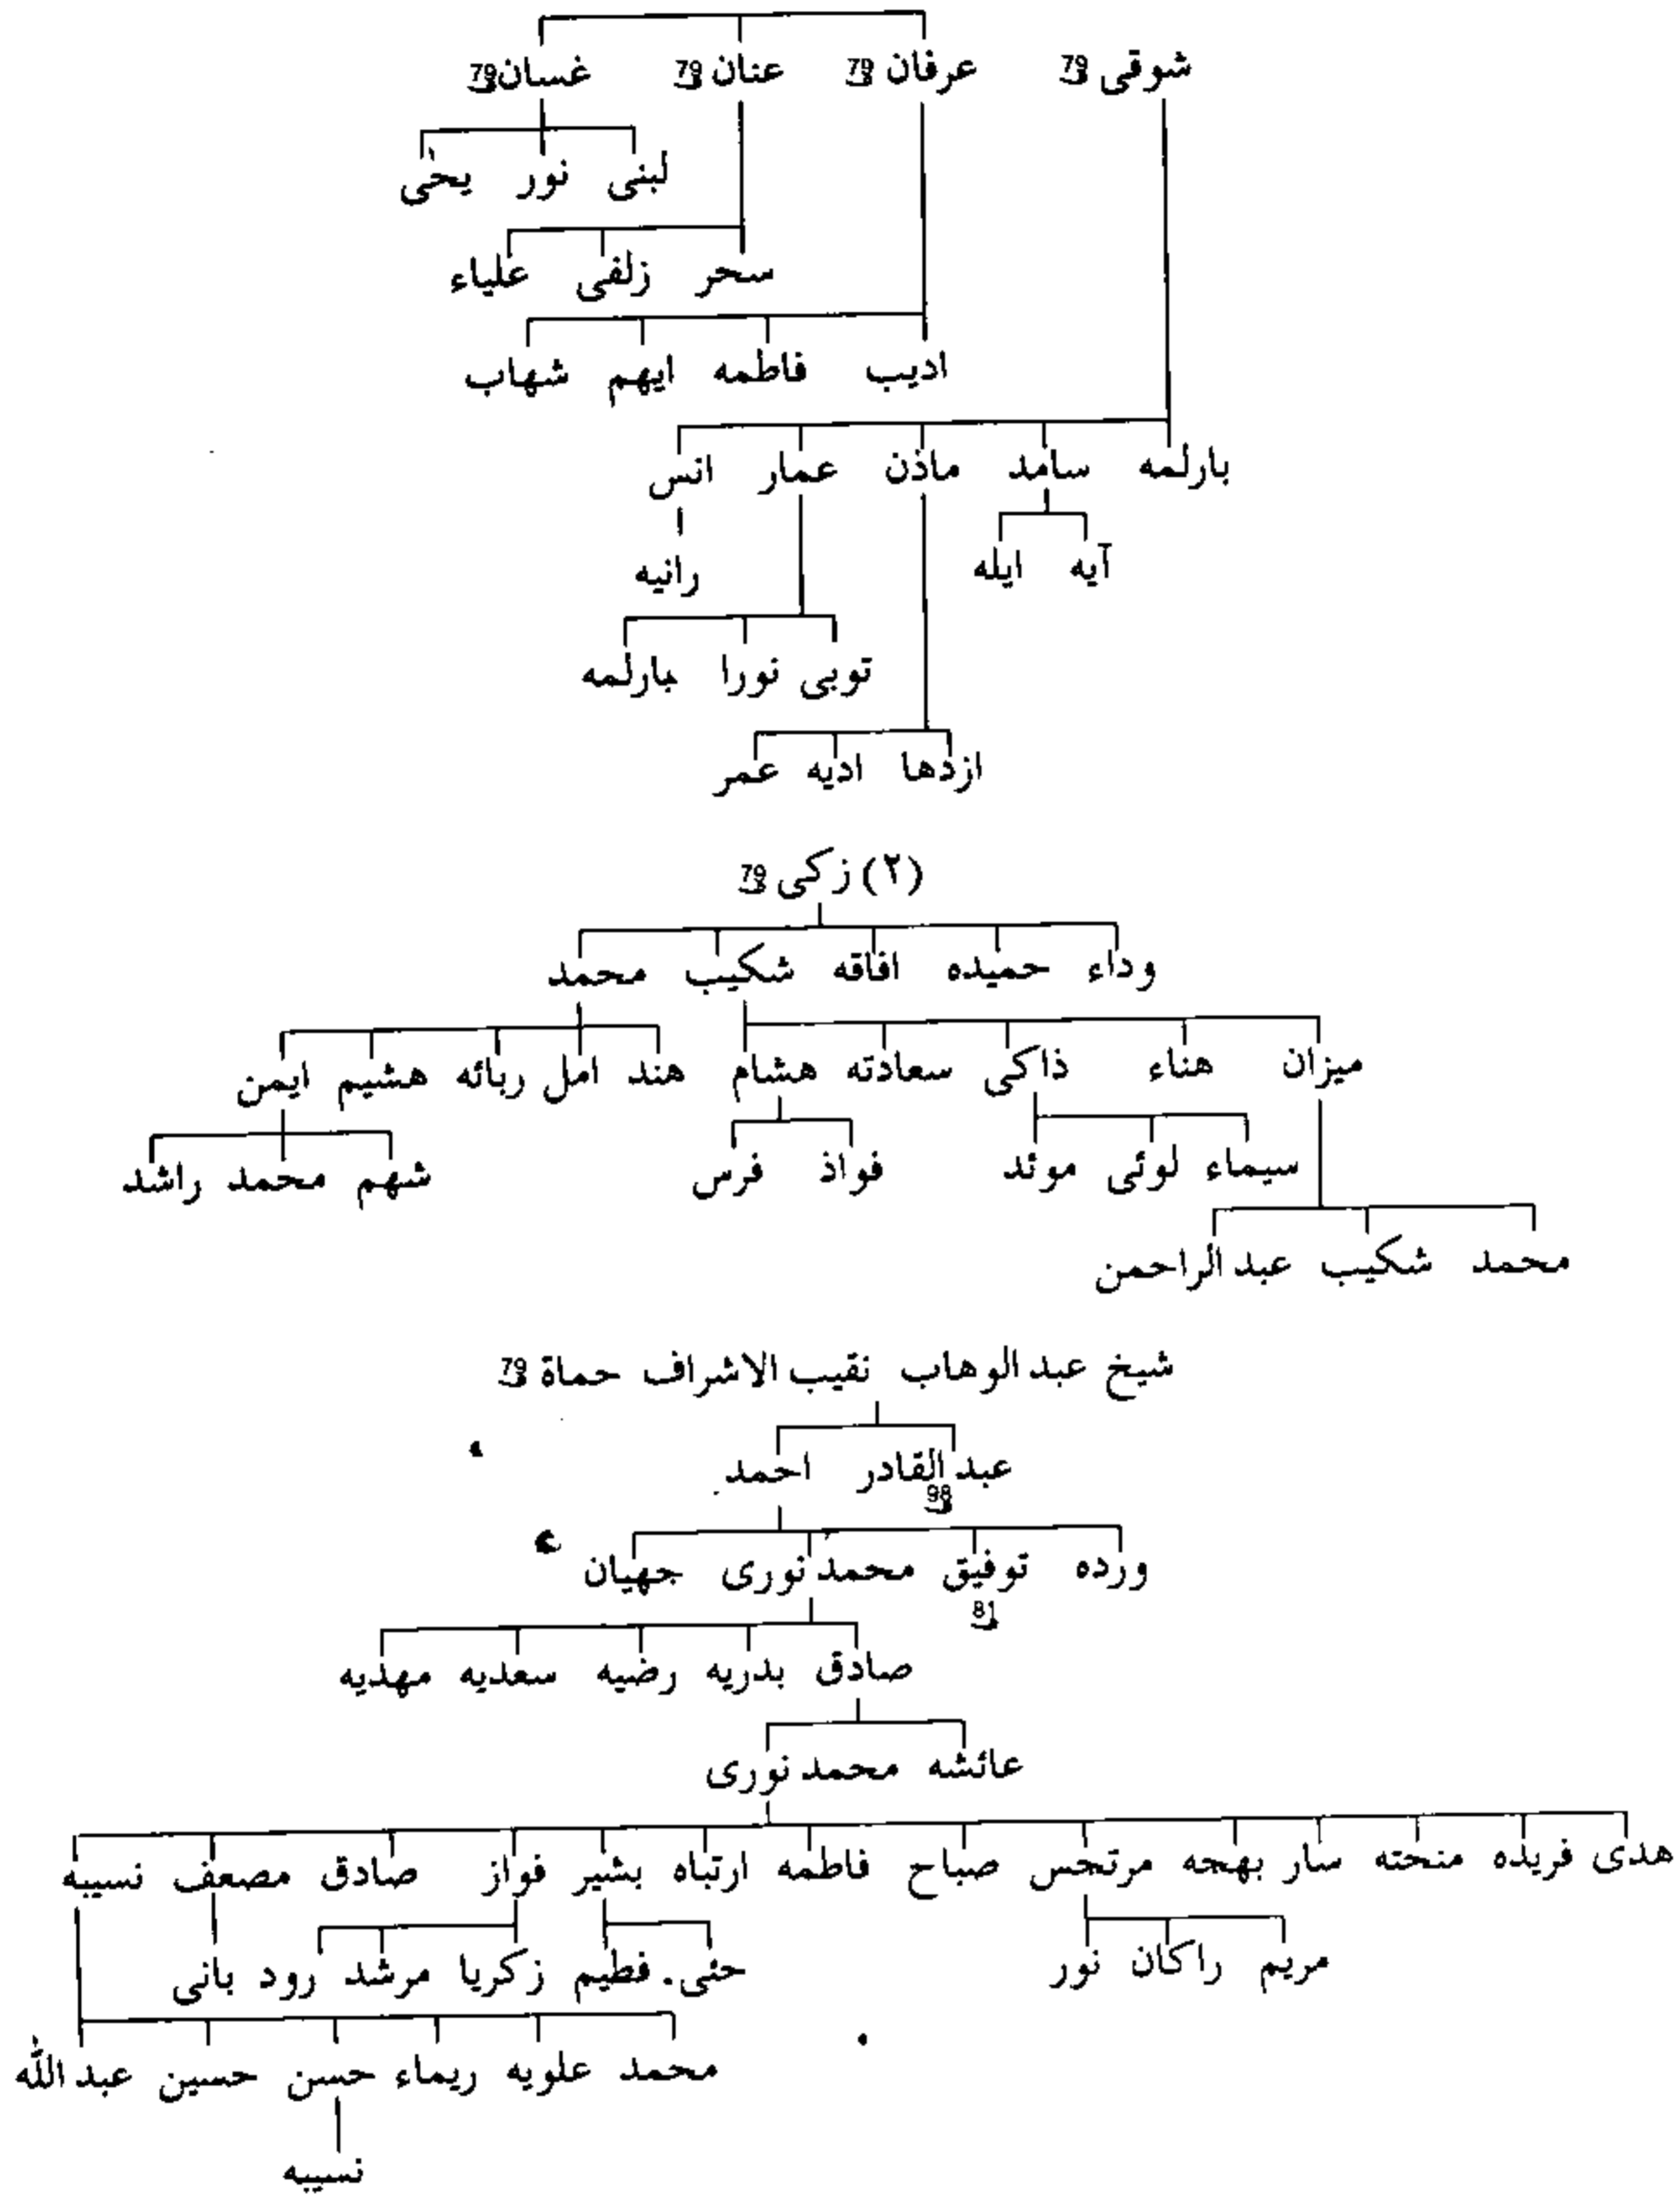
شوقی 79 عرفان 79 عنان 79 غسان79

لبنی نور یحیٰ

سحر زلفی علیاء

ادیب فاطمه ایهم شهاب

بارلمه سامد ماذن عمار انس

آیه ایله

رانیه

توبی نورا بارلمه

ازدها ادیه عمر

(۲) زکی 79

وداء حمیده افاقه شکیب محمد

میزان هناء ذاکی سعادته هشام هند امل ربائه هشیم ایمن

سیماء لوئی موئد فواذ فرس شهم محمد راشد

محمد شکیب عبد الراحمن

شیخ عبد الوهاب نقیب الاشراف حماة 79

عبد القادر احمد

98

ورده توفیق محمد نوری جهیان

81

صادق بدریه رضیه سعدیه مهدیه

عائشه محمد نوری

هدی فریده منحته سار بهجه مرتحس صباح فاطمه ارتباه بشیر فواز صادق مصعف نسیبه

مریم راکان نور حنی. فطیم زکریا مرشد رود بانی

محمد علویه ریماء حسن حسین عبد الله

نسیبه